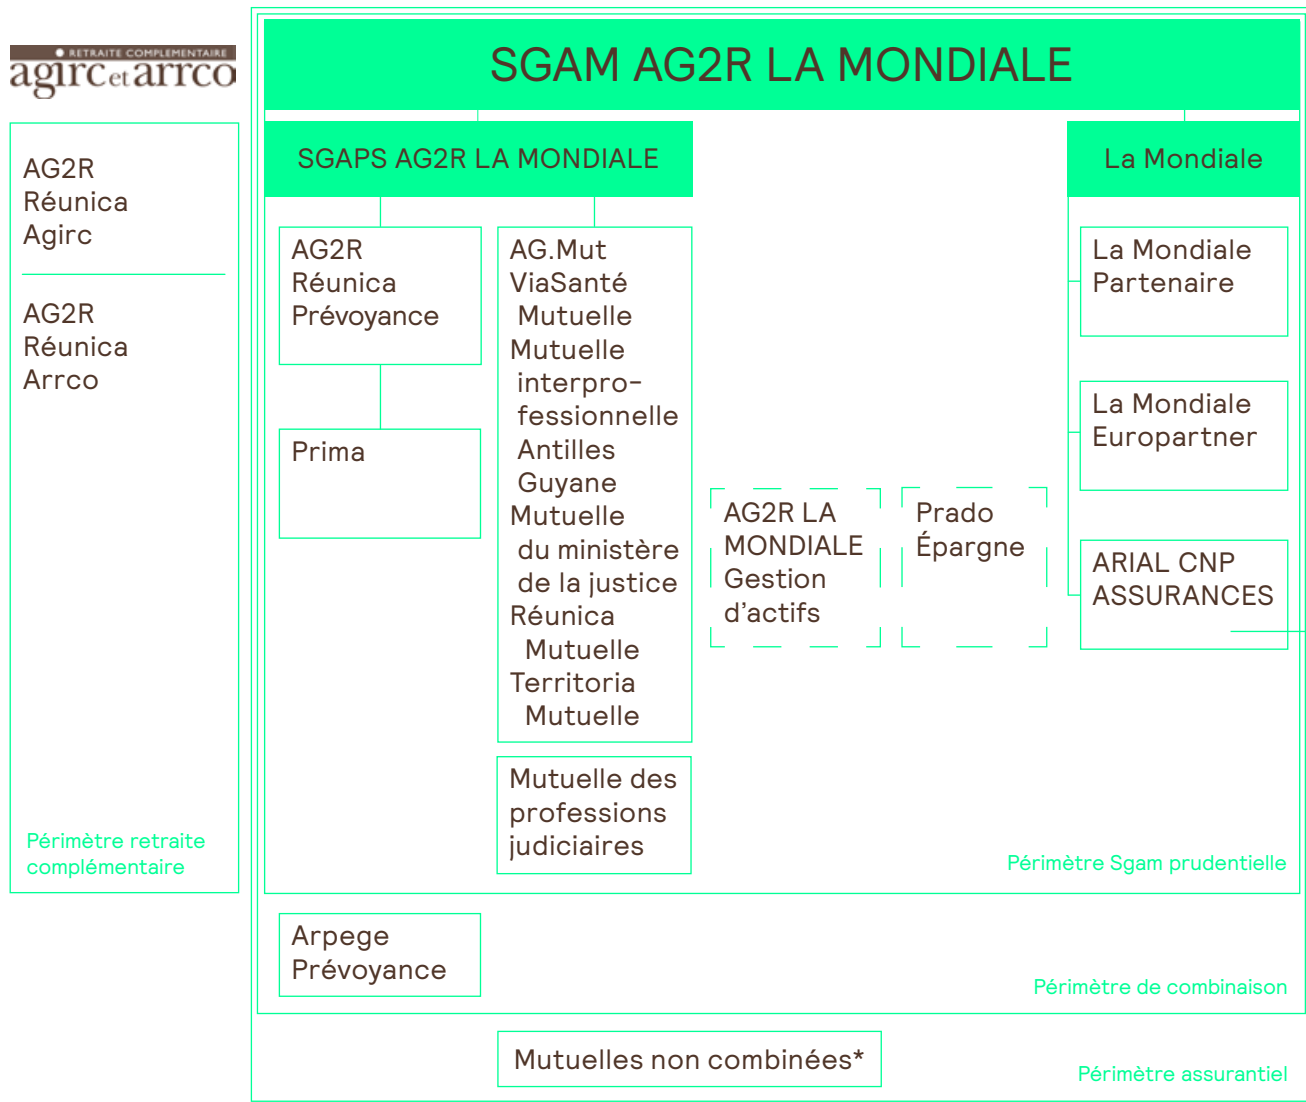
RETRAITE COMPLEMENTAIRE
agirc et arrco

AG2R Réunica Agirc

AG2R Réunica Arrco

Périmètre retraite complémentaire

SGAM AG2R LA MONDIALE

SGAPS AG2R LA MONDIALE

La Mondiale

AG2R Réunica Prévoyance

Prima

AG.Mut
ViaSanté Mutuelle
Mutuelle interprofessionnelle Antilles Guyane
Mutuelle du ministère de la justice
Réunica Mutuelle
Territoria Mutuelle

Mutuelle des professions judiciaires

AG2R LA MONDIALE Gestion d'actifs

Prado Épargne

La Mondiale Partenaire

La Mondiale Europartner

ARIAL CNP ASSURANCES

Périmètre Sgam prudentielle

Arpege Prévoyance

Périmètre de combinaison

Mutuelles non combinées*

Périmètre assurantiel